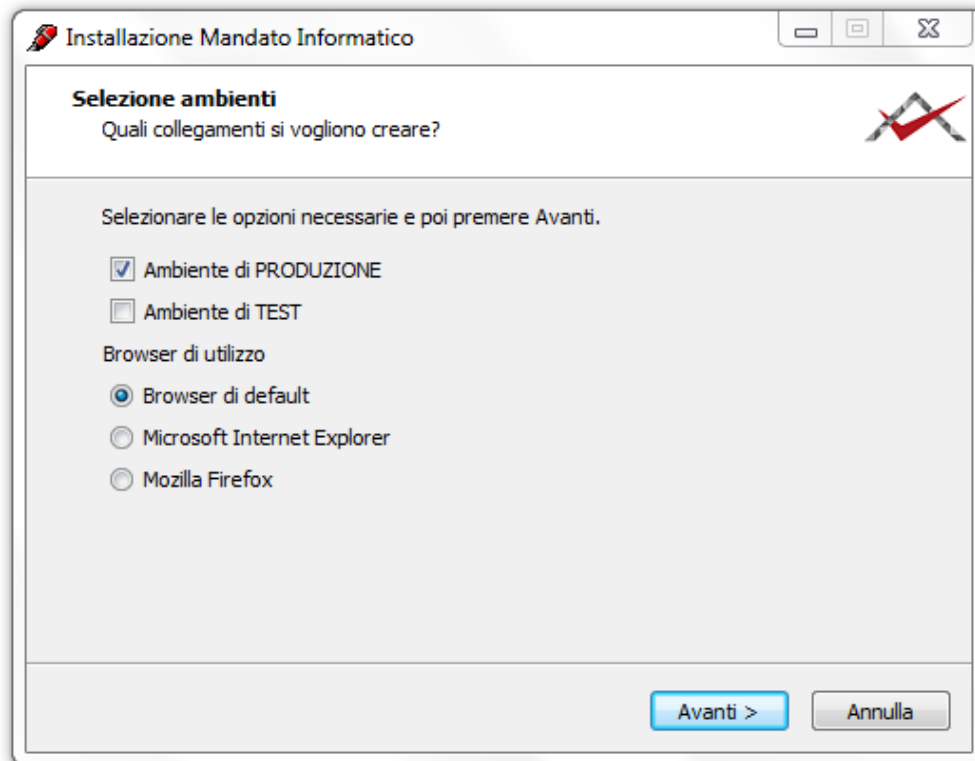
Installazione Mandato Informatico

Selezione ambienti
Quali collegamenti si vogliono creare?

Selezionare le opzioni necessarie e poi premere Avanti.

Ambiente di PRODUZIONE

Ambiente di TEST

Browser di utilizzo

Browser di default

Microsoft Internet Explorer

Mozilla Firefox

Avanti >

Annulla